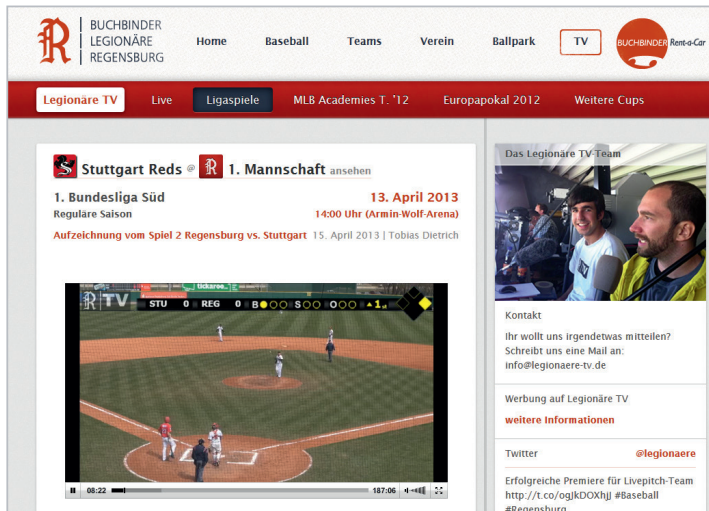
R BUCHBINDER LEGIONÄRE REGENSBURG

Home Baseball Teams Verein Ballpark TV

BUCHBINDER Rent-a-Car

Legionäre TV Live Ligaspiele MLB Academies T. '12 Europapokal 2012 Weitere Cups

Stuttgart Reds @ R 1. Mannschaft ansehen

1. Bundesliga Süd
Reguläre Saison

13. April 2013
14:00 Uhr (Armin-Wolf-Arena)

Aufzeichnung vom Spiel 2 Regensburg vs. Stuttgart 15. April 2013 | Tobias Dietrich

R TV STU 0 REG 0 B S O 1

08:22 187:06

Das Legionäre TV-Team

Kontakt

Ihr wollt uns irgendetwas mitteilen? Schreibt uns eine Mail an: info@legionaere-tv.de

Werbung auf Legionäre TV

weitere Informationen

Twitter @legionaere

Erfolgreiche Premiere für Livepitch-Team http://t.co/ogJkDOXhjJ #Baseball #Regensburg